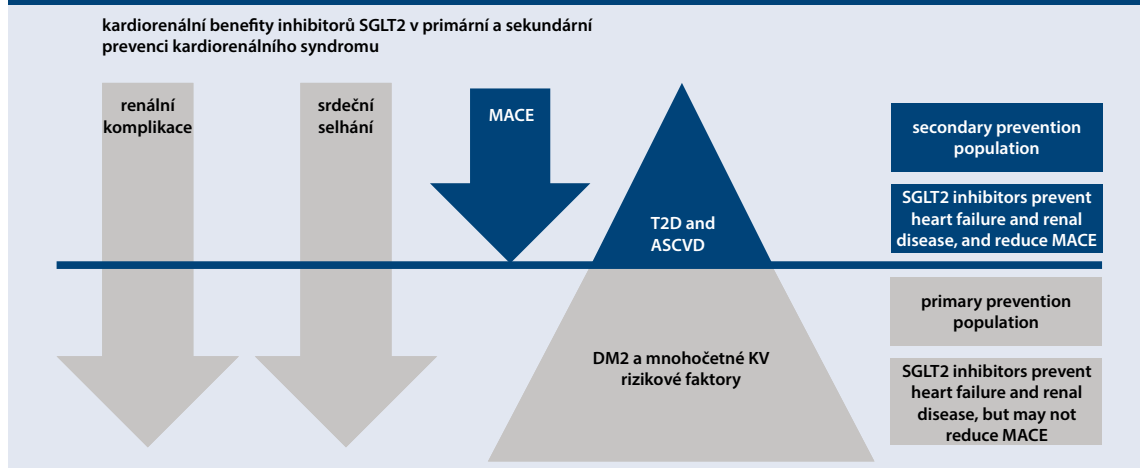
kardiorenální benefity inhibitorů SGLT2 v primární a sekundární prevenci kardiorenálního syndromu

renální komplikace

srdeční selhání

MACE

T2D and ASCVD

DM2 a mnohočetné KV rizikové faktory

secondary prevention population

SGLT2 inhibitors prevent heart failure and renal disease, and reduce MACE

primary prevention population

SGLT2 inhibitors prevent heart failure and renal disease, but may not reduce MACE